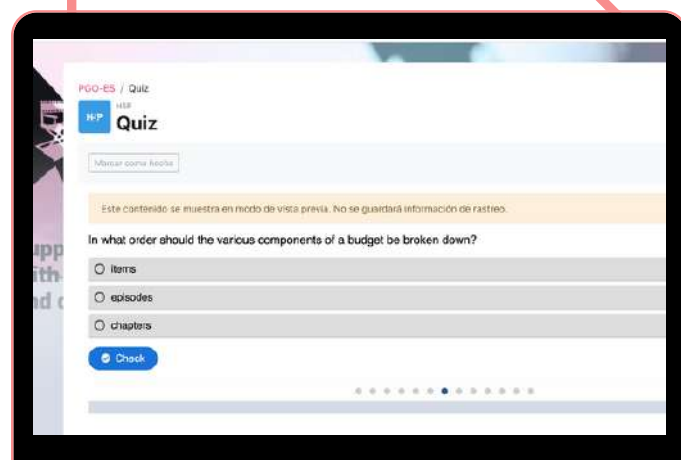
PGO-ES / Quiz

H5P

H-P Quiz

Marcar como hecho

Este contenido se muestra en modo de vista previa. No se guardará información de rastreo.

In what order should the various components of a budget be broken down?

items

episodes

chapters

Check

upp
ith
nd c